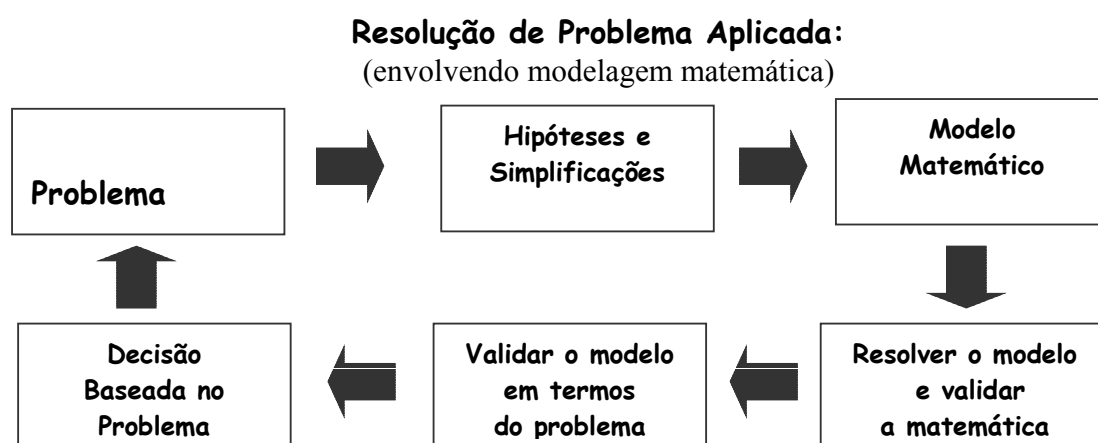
Resolução de Problema Aplicada:
(envolvendo modelagem matemática)

Problema

Hipóteses e Simplificações

Modelo Matemático

Resolver o modelo e validar a matemática

Validar o modelo em termos do problema

Decisão Baseada no Problema